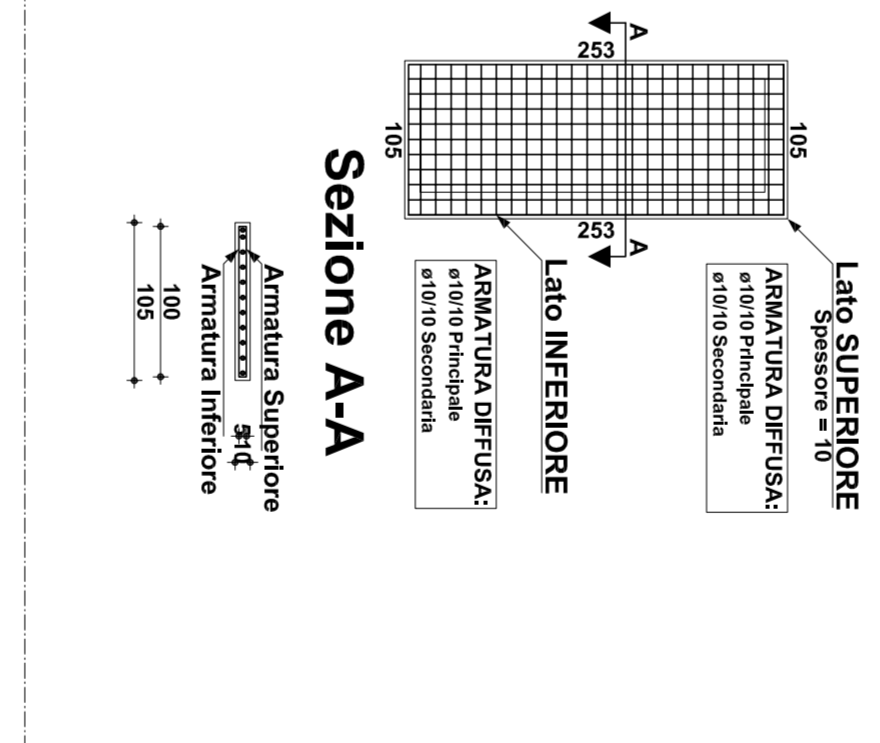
A
253
105
105
253
A

Lato SUPERIORE
Spessore = 10
ARMATURA DIFFUSA:
ø10/10 Principale
ø10/10 Secondaria

Lato INFERIORE
ARMATURA DIFFUSA:
ø10/10 Principale
ø10/10 Secondaria

Sezione A-A

Armatura Superiore
Armatura Inferiore
5
10
100
105